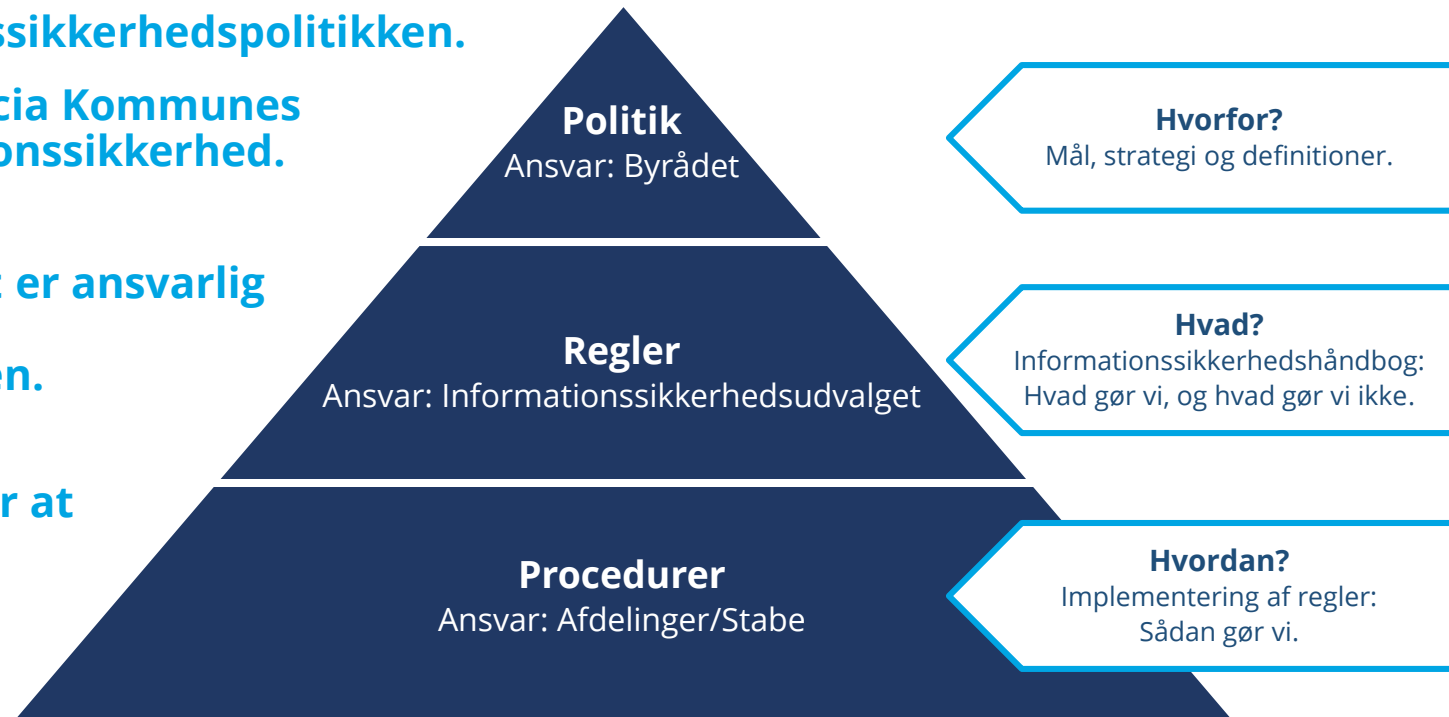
ssikkerhedspolitikken.

cia Kommunes onssikkerhed.

er ansvarlig

en.

r at

Politik
Ansvar: Byrådet

Hvorfor?
Mål, strategi og definitioner.

Regler
Ansvar: Informationssikkerhedsudvalget

Hvad?
Informationssikkerhedshåndbog: Hvad gør vi, og hvad gør vi ikke.

Procedurer
Ansvar: Afdelinger/Stabe

Hvordan?
Implementering af regler: Sådan gør vi.